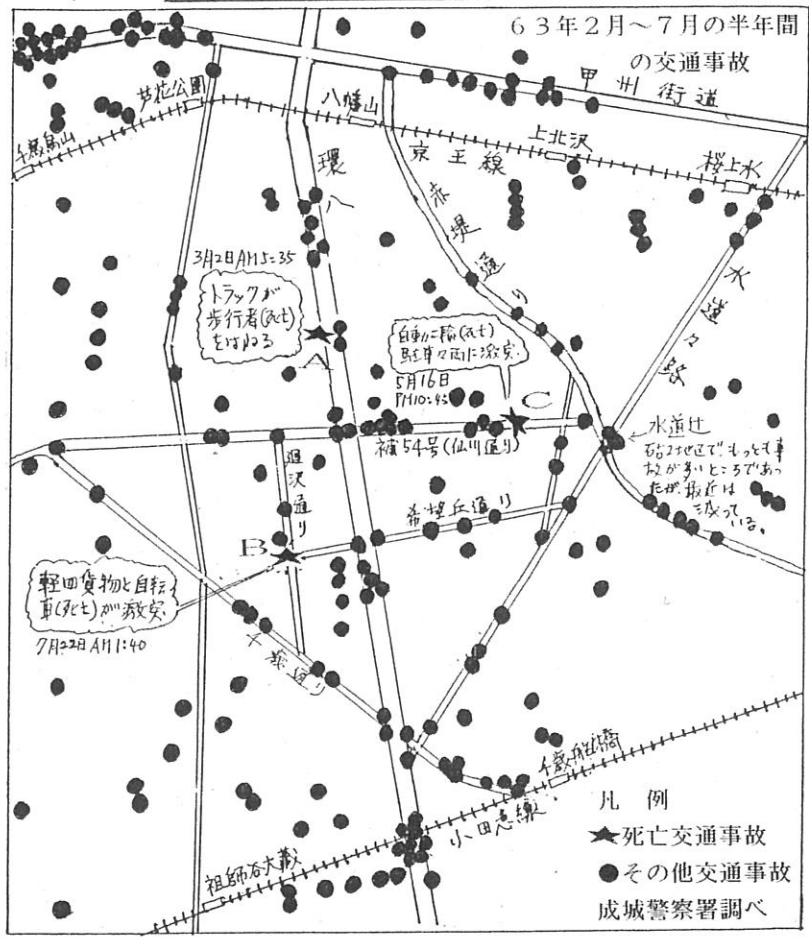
63年2月～7月の半年間の交通事故

芦花公園
八幡山
甲州街道
千歳烏山
上北沢
京王線
桜上水
環八
赤堤通り
水道々路

3月2日AM5:35
トラックが歩行者(死亡)をはねる
A

自転車二輪(死亡)駐車々両に激突
5月16日PM10:45
C
補54号(仙川通り)

水道辻
63年3月迄でもっとも事故が多いところであったが、最近は減っている。

廻沢通り
希望丘通り
B
軽四貨物と自転車(死亡)が激突
7月22日AM1:40
千歳通り

千歳船橋
小田急線
祖師谷大蔵

凡例
★死亡交通事故
●その他交通事故
成城警察署調べ